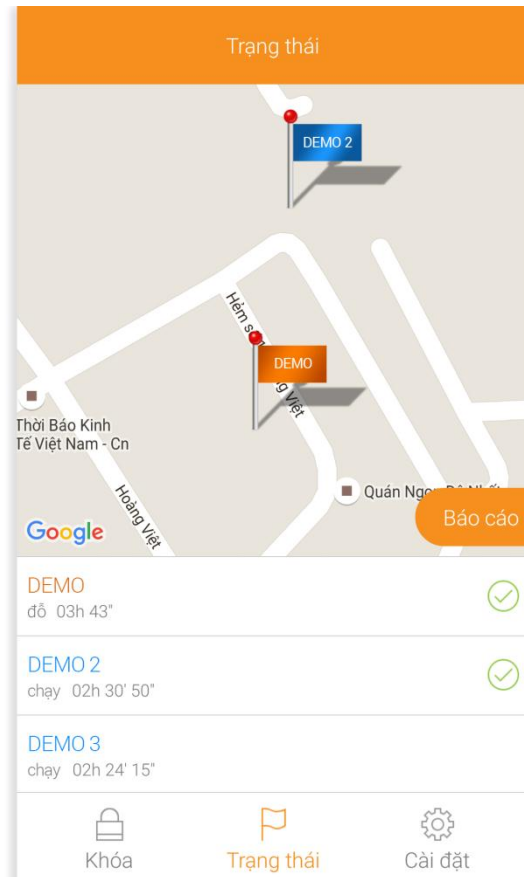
Trạng thái

DEMO 2

Hẻm s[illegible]g Việt

DEMO

Thời Báo Kinh Tế Việt Nam - Cn

Hoàng Việt

Quán Ngo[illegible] Đô Nhất

Google

Báo cáo

DEMO
đỗ 03h 43"

DEMO 2
chạy 02h 30' 50"

DEMO 3
chạy 02h 24' 15"

Khóa

Trạng thái

Cài đặt